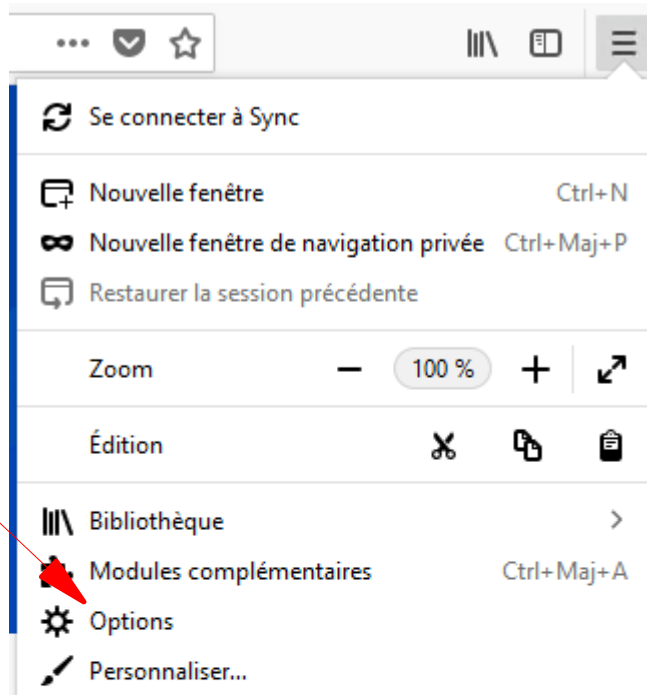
•••

Se connecter à Sync

Nouvelle fenêtre Ctrl+N

Nouvelle fenêtre de navigation privée Ctrl+Maj+P

Restaurer la session précédente

Zoom − 100 % +

Édition

Bibliothèque >

Modules complémentaires Ctrl+Maj+A

Options

Personnaliser...